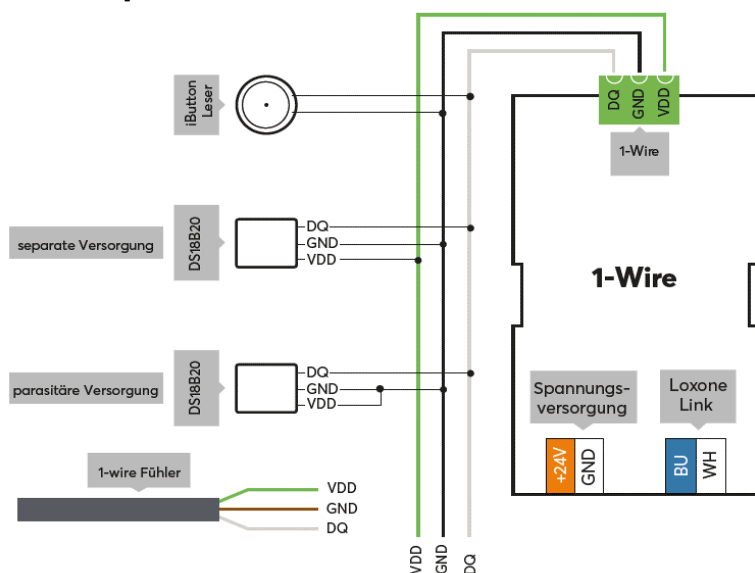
iButton Leser

DQ
GND
VDD

1-Wire

separate Versorgung

DS18B20

DQ
GND
VDD

1-Wire

parasitäre Versorgung

DS18B20

DQ
GND
VDD

Spannungs-versorgung

+24V
GND

Loxone Link

BU
WH

1-wire Fühler

VDD
GND
DQ

VDD
GND
DQ